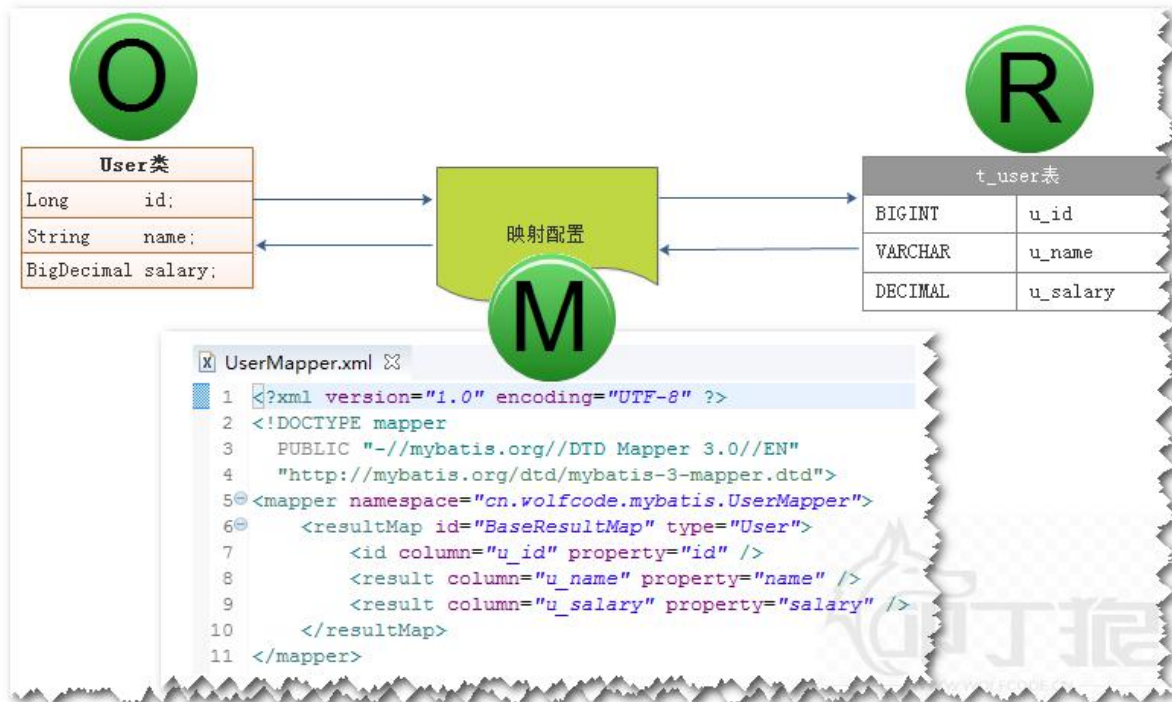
O

| User类 | |
|---|---|
| Long | id; |
| String | name; |
| BigDecimal | salary; |

映射配置

M

R

| t_user表 | |
|---|---|
| BIGINT | u_id |
| VARCHAR | u_name |
| DECIMAL | u_salary |

UserMapper.xml

1 <?xml version="1.0" encoding="UTF-8" ?>
2 <!DOCTYPE mapper
3 PUBLIC "-//mybatis.org//DTD Mapper 3.0//EN"
4 "http://mybatis.org/dtd/mybatis-3-mapper.dtd">
5 <mapper namespace="cn.wolfcode.mybatis.UserMapper">
6 <resultMap id="BaseResultMap" type="User">
7 <id column="u_id" property="id" />
8 <result column="u_name" property="name" />
9 <result column="u_salary" property="salary" />
10 </resultMap>
11 </mapper>